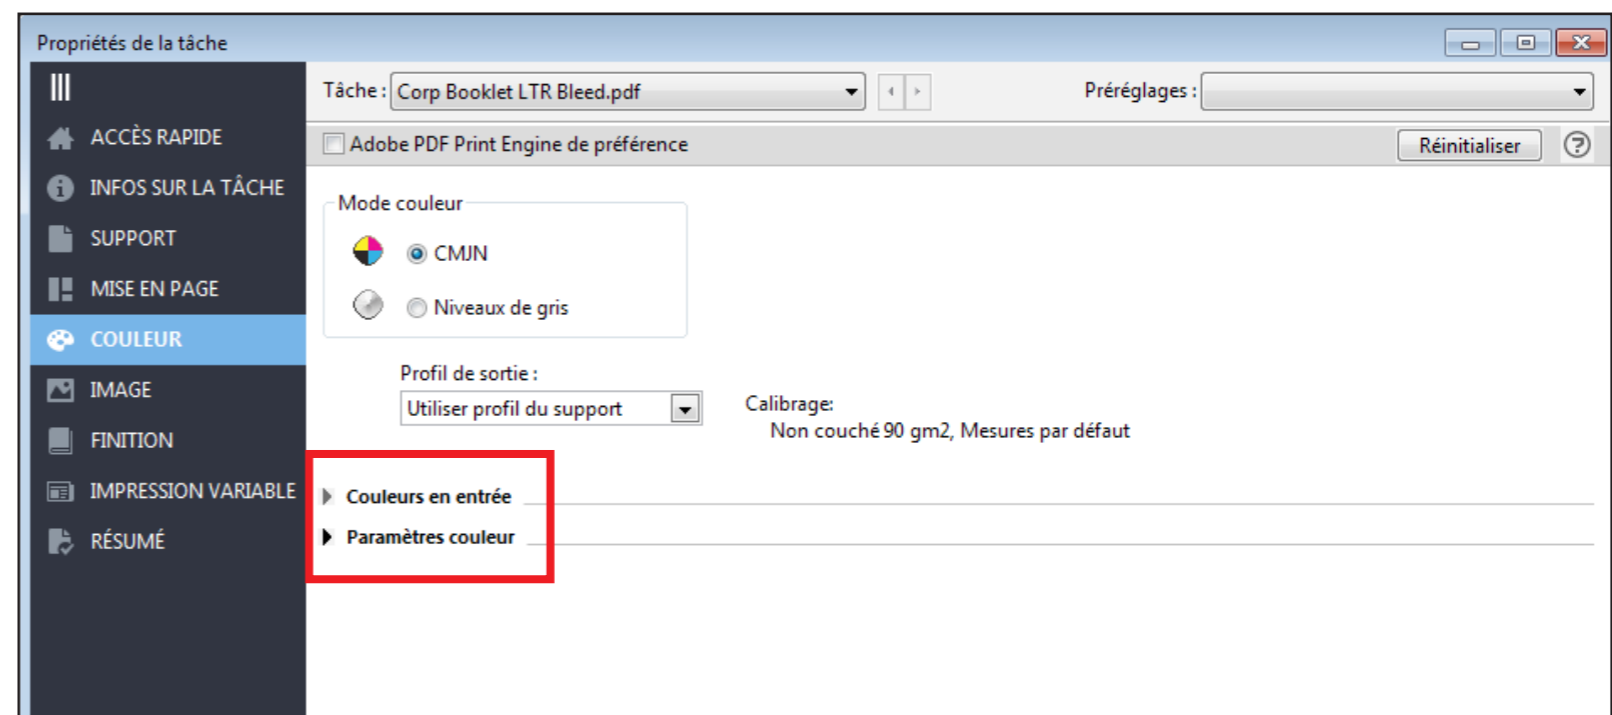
Propriétés de la tâche

ACCÈS RAPIDE
INFOS SUR LA TÂCHE
SUPPORT
MISE EN PAGE
COULEUR
IMAGE
FINITION
IMPRESSION VARIABLE
RÉSUMÉ

Tâche : Corp Booklet LTR Bleed.pdf

Préréglages :

Adobe PDF Print Engine de préférence

Réinitialiser

Mode couleur
CMJN
Niveaux de gris

Profil de sortie :
Utiliser profil du support

Calibrage:
Non couché 90 gm2, Mesures par défaut

Couleurs en entrée
Paramètres couleur